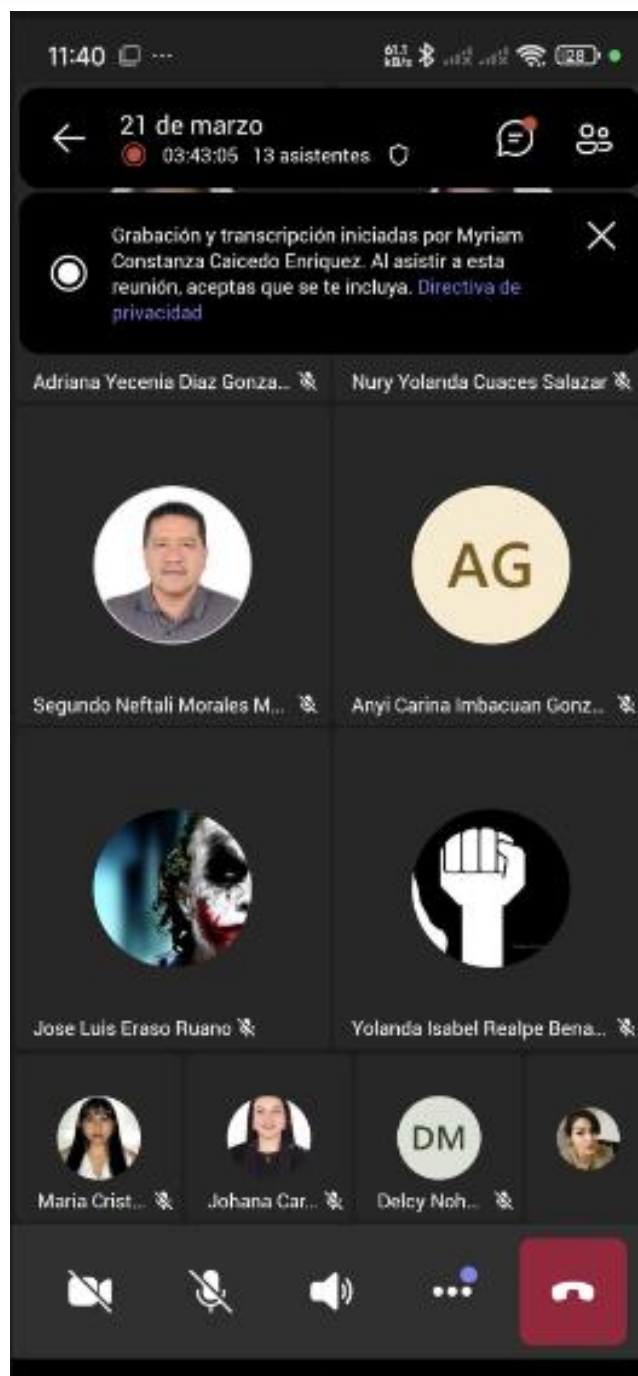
11:40 ···

61.1 KB/s 28

21 de marzo
03:43:05 13 asistentes

Grabación y transcripción iniciadas por Myriam Constanza Caicedo Enriquez. Al asistir a esta reunión, aceptas que se te incluya. Directiva de privacidad

Adriana Yecenia Diaz Gonza...

Nury Yolanda Cuaces Salazar

Segundo Neftali Morales M...

AG

Anyi Carina Imbacuan Gonz...

Jose Luis Eraso Ruano

Yolanda Isabel Realpe Bena...

Maria Crist...

Johana Car...

DM

Delcy Noh...